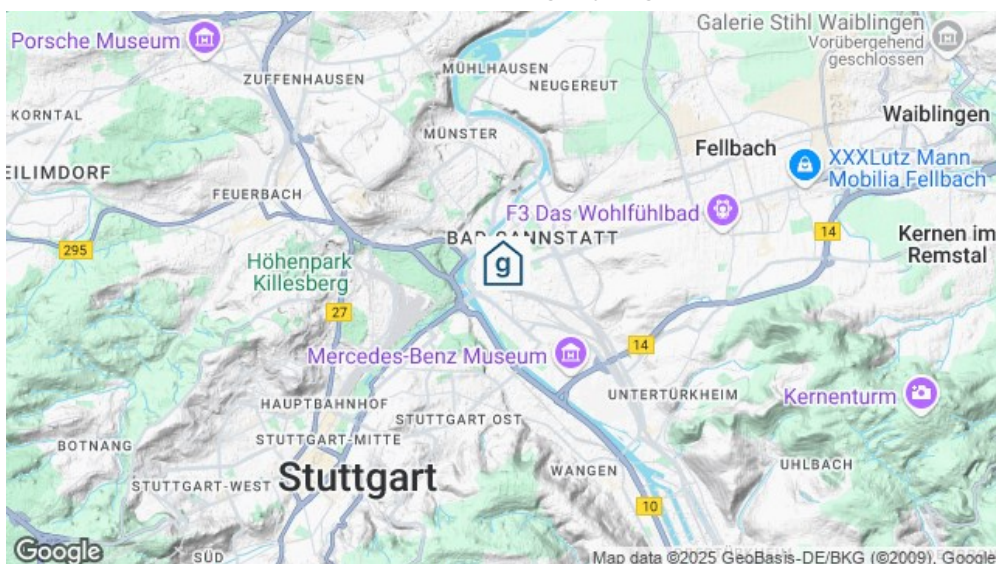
Porsche Museum
Galerie Stihl Waiblingen
Vorübergehend geschlossen
ZUFFENHAUSEN
MÜHLHAUSEN
NEUGEREUT
KORNTAL
MÜNSTER
Waiblingen
Fellbach
XXXLutz Mann Mobilia Fellbach
EILIMDORF
FEUERBACH
F3 Das Wohlfühlbad
BAD CANNSTATT
14
Kernen im Remstal
295
Höhenpark Killesberg
g
27
Mercedes-Benz Museum
14
UNTERTÜRKHEIM
Kernenturm
HAUPTBAHNHOF
STUTTGART OST
BOTNANG
STUTTGART-MITTE
UHLBACH
STUTTGART-WEST
Stuttgart
WANGEN
10
Google
SÜD
Map data ©2025 GeoBasis-DE/BKG (©2009), Google